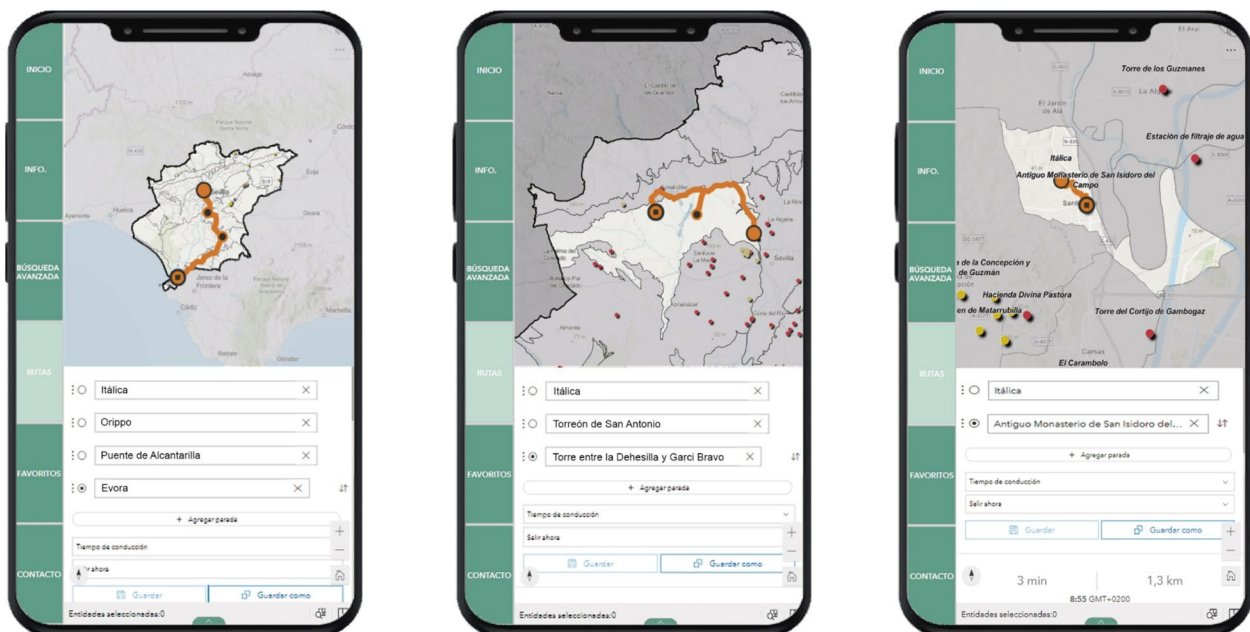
INICIO
INFO.
BÚSQUEDA AVANZADA
RUTAS
FAVORITOS
CONTACTO

Azuaga
Sevilla
Huelva
Écija
Osuna
Jerez de la Frontera
Cádiz
Ayamonte
Barbate
Gibraltar

Itálica
Orippo
Puente de Alcantarilla
Evora
+ Agregar parada
Tiempo de conducción
Salir ahora
Guardar
Guardar como
Entidades seleccionadas:0

INICIO
INFO.
BÚSQUEDA AVANZADA
RUTAS
FAVORITOS
CONTACTO

Sevilla

Itálica
Torreón de San Antonio
Torre entre la Dehesilla y Garci Bravo
+ Agregar parada
Tiempo de conducción
Salir ahora
Guardar
Guardar como
Entidades seleccionadas:0

INICIO
INFO.
BÚSQUEDA AVANZADA
RUTAS
FAVORITOS
CONTACTO

Torre de los Guzmanes
La Algaba
El Jardín de Alá
Estación de filtraje de agua
Itálica
Antiguo Monasterio de San Isidoro del Campo
Santiponce
de la Concepción y de Guzmán
Hacienda Divina Pastora
en de Matarrubilla
Torre del Cortijo de Gambogaz
Camas
El Carambolo

Itálica
Antiguo Monasterio de San Isidoro del...
+ Agregar parada
Tiempo de conducción
Salir ahora
Guardar
Guardar como
3 min
1,3 km
8:55 GMT+0200
Entidades seleccionadas:0